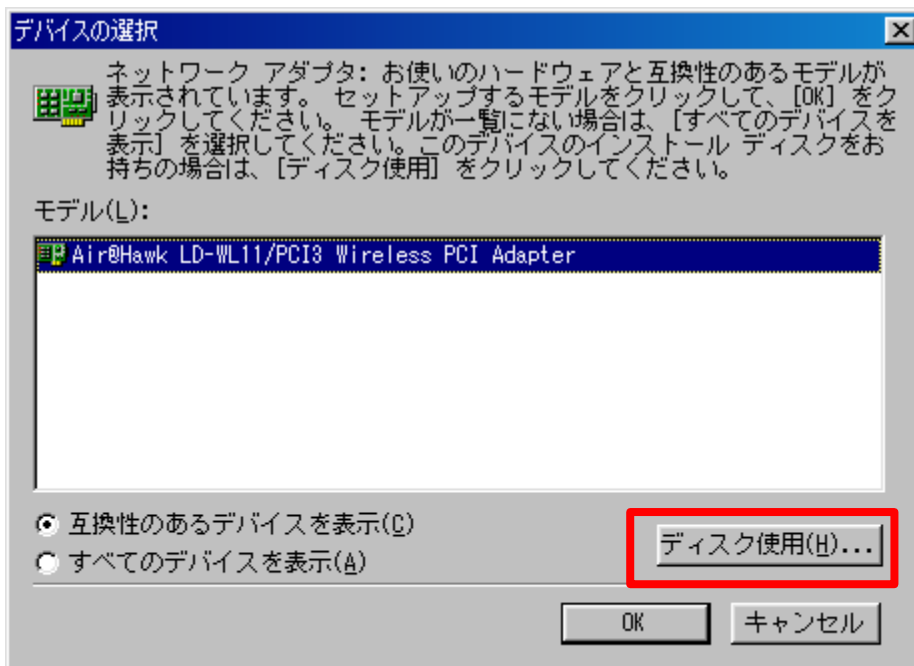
デバイスの選択

×

ネットワーク アダプタ: お使いのハードウェアと互換性のあるモデルが表示されています。セットアップするモデルをクリックして、[OK] をクリックしてください。モデルが一覧にない場合は、[すべてのデバイスを表示] を選択してください。このデバイスのインストール ディスクをお持ちの場合は、[ディスク使用] をクリックしてください。

モデル(L):

Air@Hawk LD-WL11/PCI3 Wireless PCI Adapter

互換性のあるデバイスを表示(C)

すべてのデバイスを表示(A)

ディスク使用(H)...

OK

キャンセル